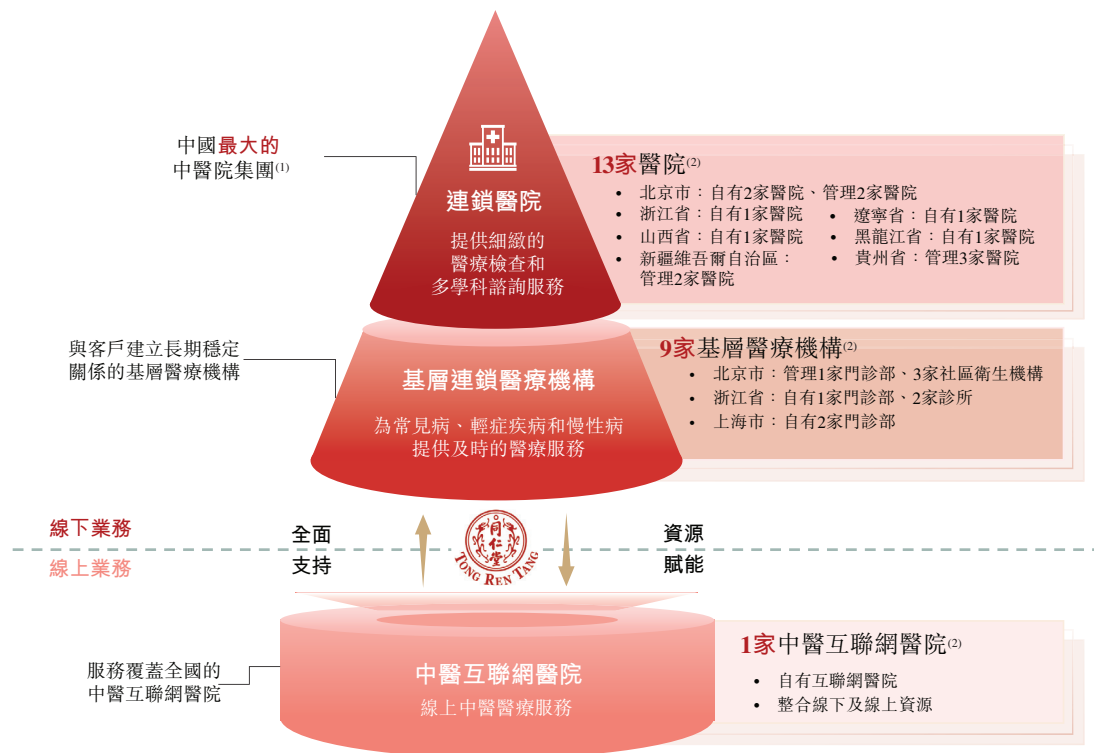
中國最大的
中醫院集團$^{(1)}$

連鎖醫院

提供細緻的
醫療檢查和
多學科諮詢服務

13家醫院$^{(2)}$
• 北京市：自有2家醫院、管理2家醫院
• 浙江省：自有1家醫院
• 遼寧省：自有1家醫院
• 山西省：自有1家醫院
• 黑龍江省：自有1家醫院
• 新疆維吾爾自治區：管理2家醫院
• 貴州省：管理3家醫院

與客戶建立長期穩定
關係的基層醫療機構

基層連鎖醫療機構

為常見病、輕症疾病和慢性病
提供及時的醫療服務

9家基層醫療機構$^{(2)}$
• 北京市：管理1家門診部、3家社區衛生機構
• 浙江省：自有1家門診部、2家診所
• 上海市：自有2家門診部

線下業務
線上業務

全面
支持

TONG REN TANG

資源
賦能

服務覆蓋全國的
中醫互聯網醫院

中醫互聯網醫院
線上中醫醫療服務

1家中醫互聯網醫院$^{(2)}$
• 自有互聯網醫院
• 整合線下及線上資源